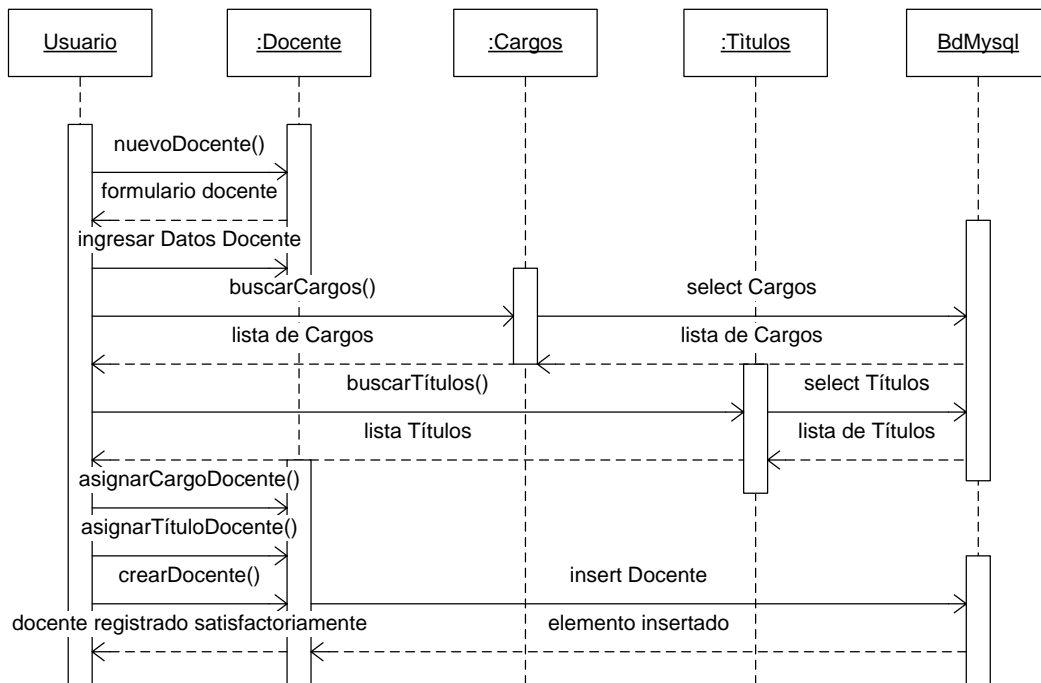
Usuario
:Docente
:Cargos
:Titulos
BdMysql

nuevoDocente()
formulario docente
ingresar Datos Docente
buscarCargos()
select Cargos
lista de Cargos
lista de Cargos
buscarTítulos()
select Títulos
lista Títulos
lista de Títulos
asignarCargoDocente()
asignarTítuloDocente()
crearDocente()
insert Docente
docente registrado satisfactoriamente
elemento insertado